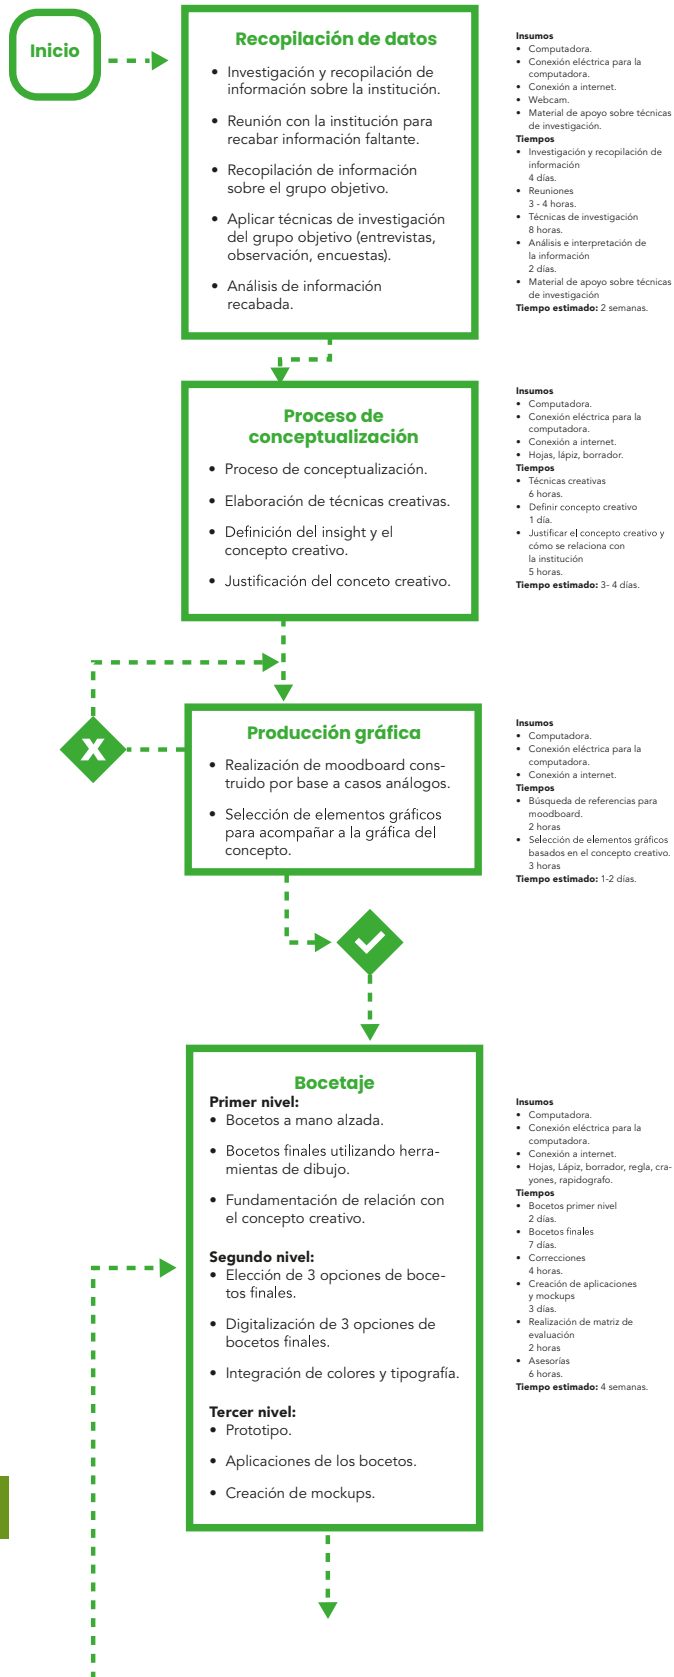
Inicio

Recopilación de datos

• Investigación y recopilación de información sobre la institución.

• Reunión con la institución para recabar información faltante.

• Recopilación de información sobre el grupo objetivo.

• Aplicar técnicas de investigación del grupo objetivo (entrevistas, observación, encuestas).

• Análisis de información recabada.

Insumos
• Computadora.
• Conexión eléctrica para la computadora.
• Conexión a internet.
• Webcam.
• Material de apoyo sobre técnicas de investigación.
Tiempos
• Investigación y recopilación de información 4 días.
• Reuniones 3 - 4 horas.
• Técnicas de investigación 8 horas.
• Análisis e interpretación de la información 2 días.
• Material de apoyo sobre técnicas de investigación
Tiempo estimado: 2 semanas.

Proceso de conceptualización

• Proceso de conceptualización.

• Elaboración de técnicas creativas.

• Definición del insight y el concepto creativo.

• Justificación del conceto creativo.

Insumos
• Computadora.
• Conexión eléctrica para la computadora.
• Conexión a internet.
• Hojas, lápiz, borrador.
Tiempos
• Técnicas creativas 6 horas.
• Definir concepto creativo 1 día.
• Justificar el concepto creativo y cómo se relaciona con la institución 5 horas.
Tiempo estimado: 3- 4 días.

X

Producción gráfica

• Realización de moodboard construido por base a casos análogos.

• Selección de elementos gráficos para acompañar a la gráfica del concepto.

Insumos
• Computadora.
• Conexión eléctrica para la computadora.
• Conexión a internet.
Tiempos
• Búsqueda de referencias para moodboard. 2 horas
• Selección de elementos gráficos basados en el concepto creativo. 3 horas
Tiempo estimado: 1-2 días.

Bocetaje
Primer nivel:
• Bocetos a mano alzada.

• Bocetos finales utilizando herramientas de dibujo.

• Fundamentación de relación con el concepto creativo.

Segundo nivel:
• Elección de 3 opciones de bocetos finales.

• Digitalización de 3 opciones de bocetos finales.

• Integración de colores y tipografía.

Tercer nivel:
• Prototipo.

• Aplicaciones de los bocetos.

• Creación de mockups.

Insumos
• Computadora.
• Conexión eléctrica para la computadora.
• Conexión a internet.
• Hojas, Lápiz, borrador, regla, crayones, rapidografo.
Tiempos
• Bocetos primer nivel 2 días.
• Bocetos finales 7 días.
• Correcciones 4 horas.
• Creación de aplicaciones y mockups 3 días.
• Realización de matriz de evaluación 2 horas
• Asesorías 6 horas.
Tiempo estimado: 4 semanas.